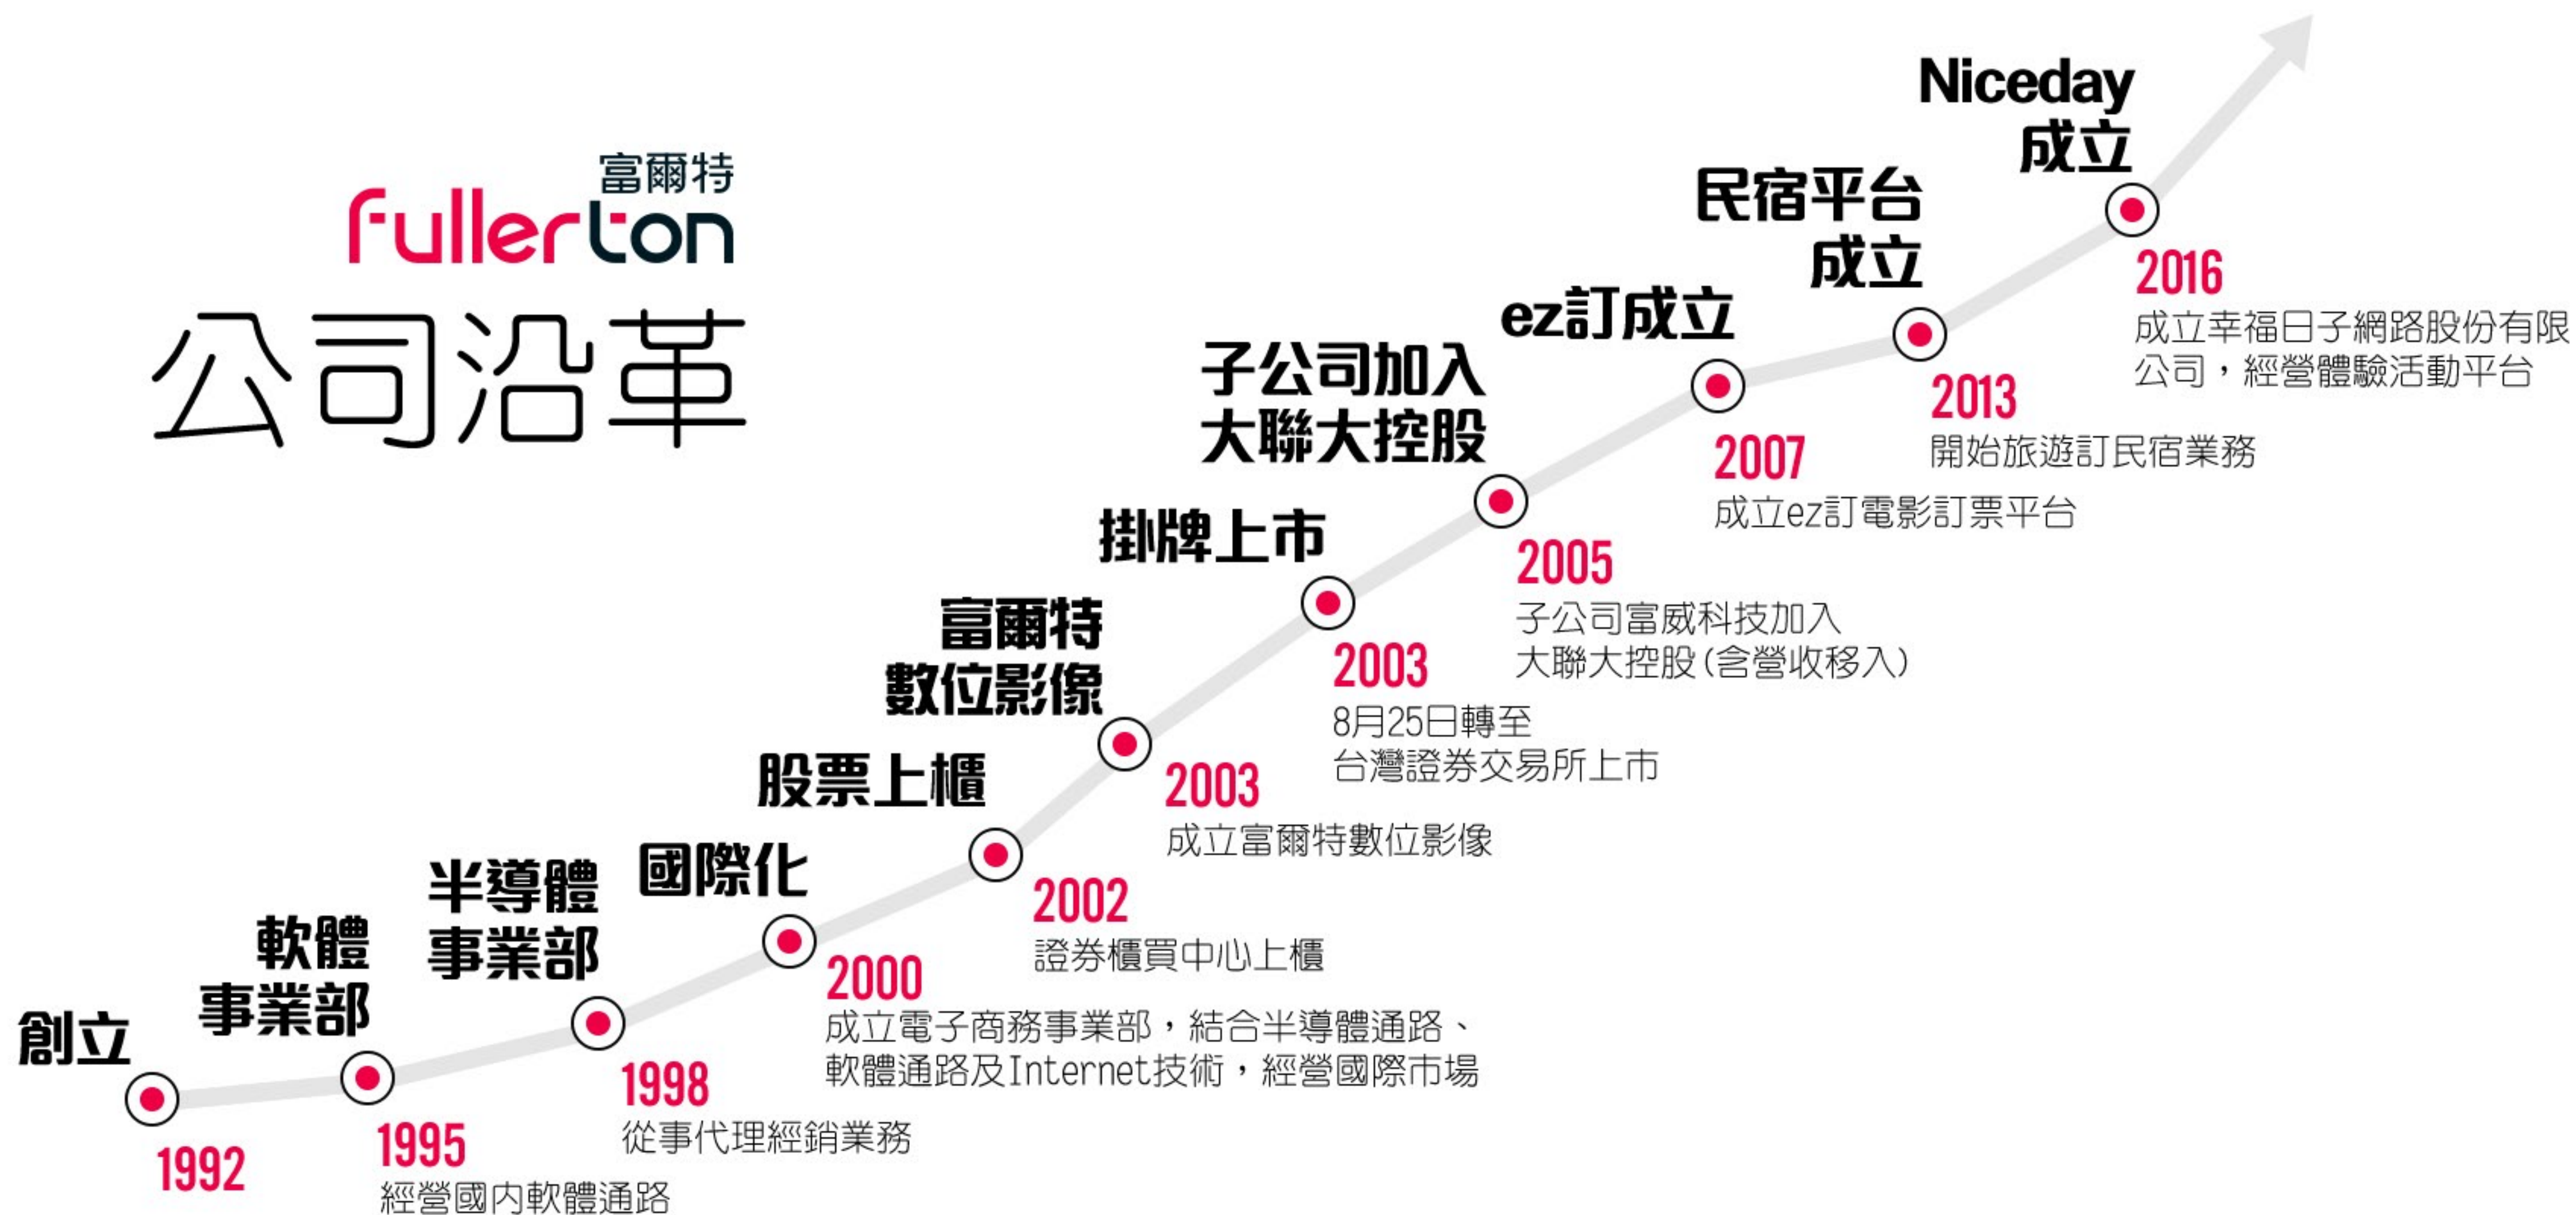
富爾特
fullerton
公司沿革

創立
1992

軟體事業部
1995
經營國內軟體通路

半導體事業部
1998
從事代理經銷業務

國際化
2000
成立電子商務事業部，結合半導體通路、軟體通路及Internet技術，經營國際市場

股票上櫃
2002
證券櫃買中心上櫃

富爾特數位影像
2003
成立富爾特數位影像

掛牌上市
2003
8月25日轉至台灣證券交易所上市

子公司加入大聯大控股
2005
子公司富威科技加入大聯大控股(含營收移入)

ez訂成立
2007
成立ez訂電影訂票平台

民宿平台成立
2013
開始旅遊訂民宿業務

Niceday成立
2016
成立幸福日子網路股份有限公司，經營體驗活動平台